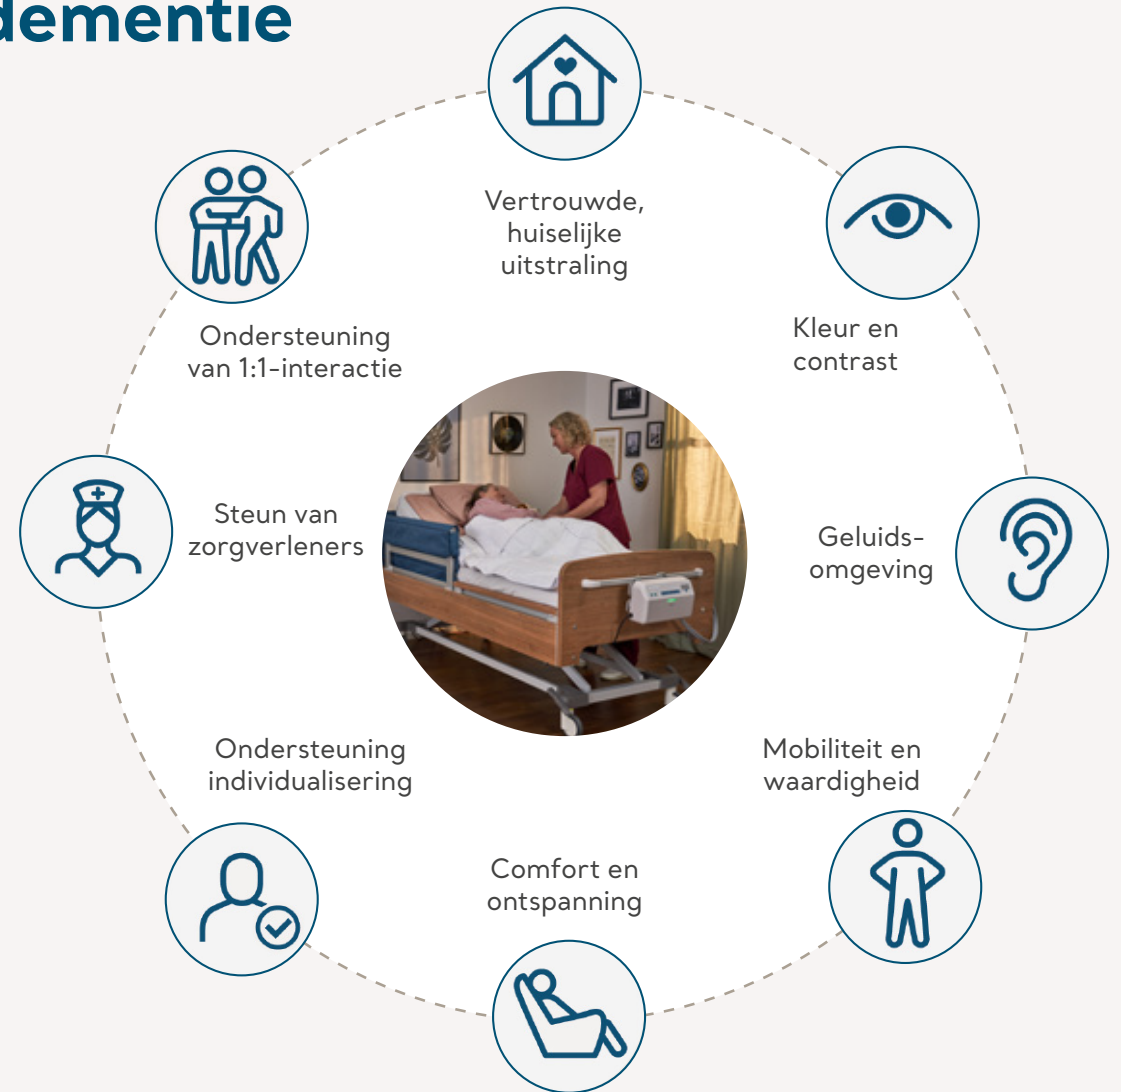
dementie

Vertrouwde, huiselijke uitstraling

Ondersteuning van 1:1-interactie

Kleur en contrast

Steun van zorgverleners

Geluids-omgeving

Ondersteuning individualisering

Mobiliteit en waardigheid

Comfort en ontspanning